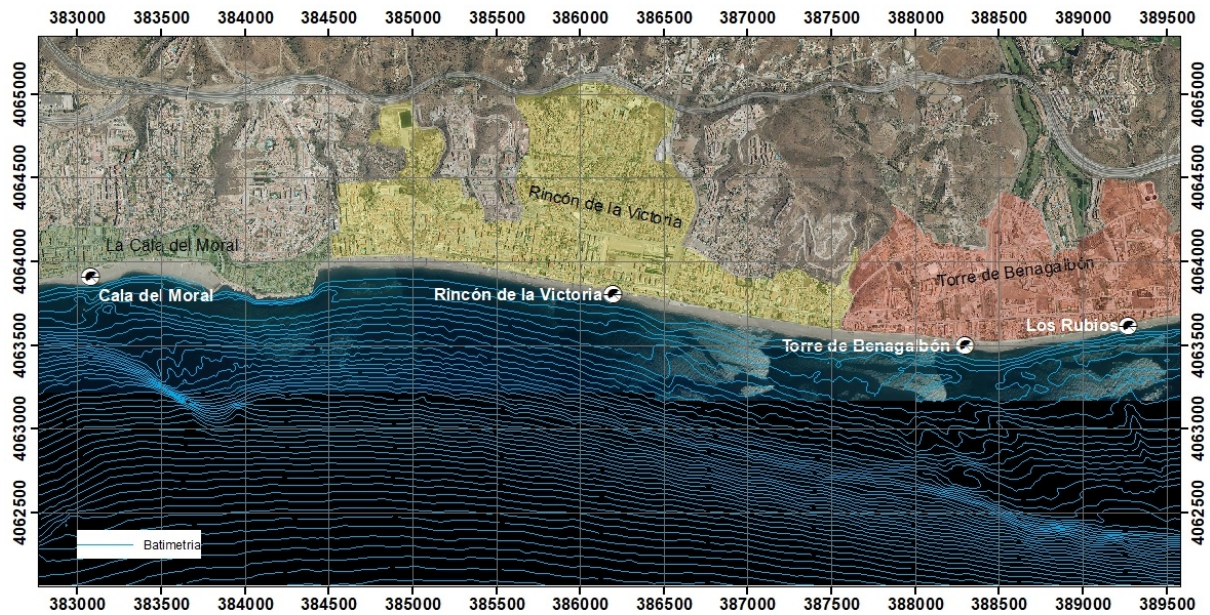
383000 383500 384000 384500 385000 385500 386000 386500 387000 387500 388000 388500 389000 389500

4065000
4064500
4064000
4063500
4063000
4062500

4065000
4064500
4064000
4063500
4063000
4062500

Rincón de la Victoria

La Cala del Moral

Torre de Benagalbón

Cala del Moral

Rincón de la Victoria

Los Rubios

Torre de Benagalbón

Batimetria

383000 383500 384000 384500 385000 385500 386000 386500 387000 387500 388000 388500 389000 389500